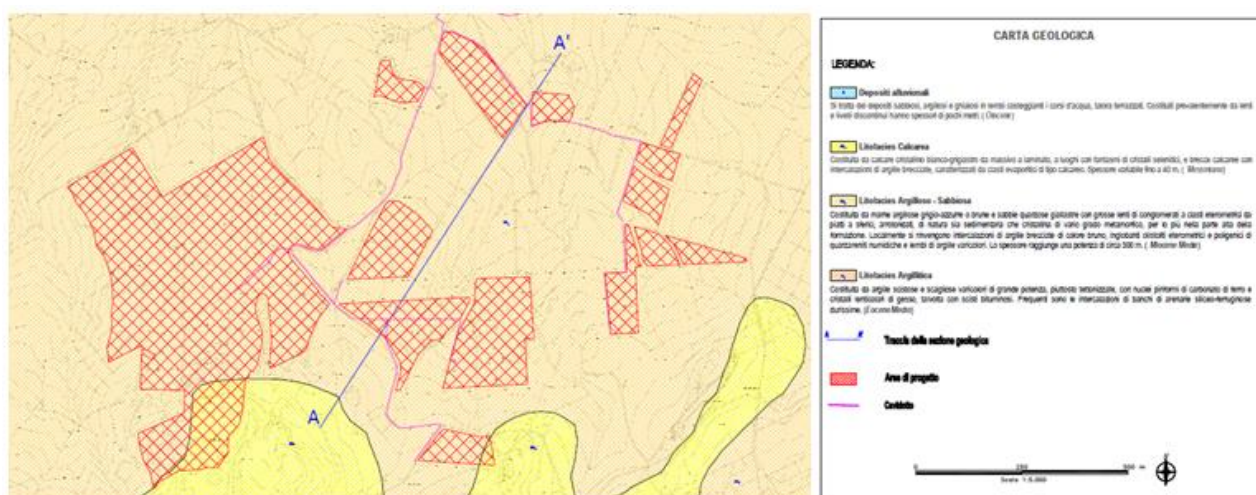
A'

A

CARTA GEOLOGICA

LEGENDA:

Depositi alluvionali
Si tratta dei depositi sabbiosi, argillosi e ghiaiosi in lenti costeggianti i corsi d'acqua, talora terrazzati. Costituiti prevalentemente da lenti e livelli discontinui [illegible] ( Olocene)

Litofacies Calcarea
Costituita da calcare cristallino bianco-grigiastro da massivo a laminato, a luoghi con fantasmi di cristalli selenitici, e brecce calcaree con intercalazioni di argille brecciate, caratterizzati da clasti evaporitici di tipo calcareo. Spessore variabile fino a 40 m. ( Messiniano)

Litofacies Argilloso - Sabbiosa
Costituita da marne argillose grigio-azzurre o brune e sabbie quarzose giallastre con grosse lenti di conglomerati a clasti eterometrici da piatti a sferici, arrotondati, di natura sia sedimentaria che cristallina di vario grado metamorfico, per lo più nella parte alta della formazione. Localmente si rinvengono intercalazioni di argille brecciate di colore bruno, inglobanti olistoliti eterometrici e poligenici di quarzareniti numidiche e lembi di argille varicolori. Lo spessore raggiunge una potenza di circa 500 m. ( Miocene Medio)

Litofacies Argillitica
Costituita da argille scistose e scagliose varicolori di grande potenza, piuttosto tettonizzate, con nuclei piritomi di carbonato di ferro e cristalli lenticolari di gesso, talvolta con scisti bituminosi. Frequenti sono le intercalazioni di banchi di arenarie silicee-ferruginose durissime. (Eocene Medio)

Traccia della sezione geologica

Aree di progetto

Cavidotto

0 250 500 m
Scala 1:5.000